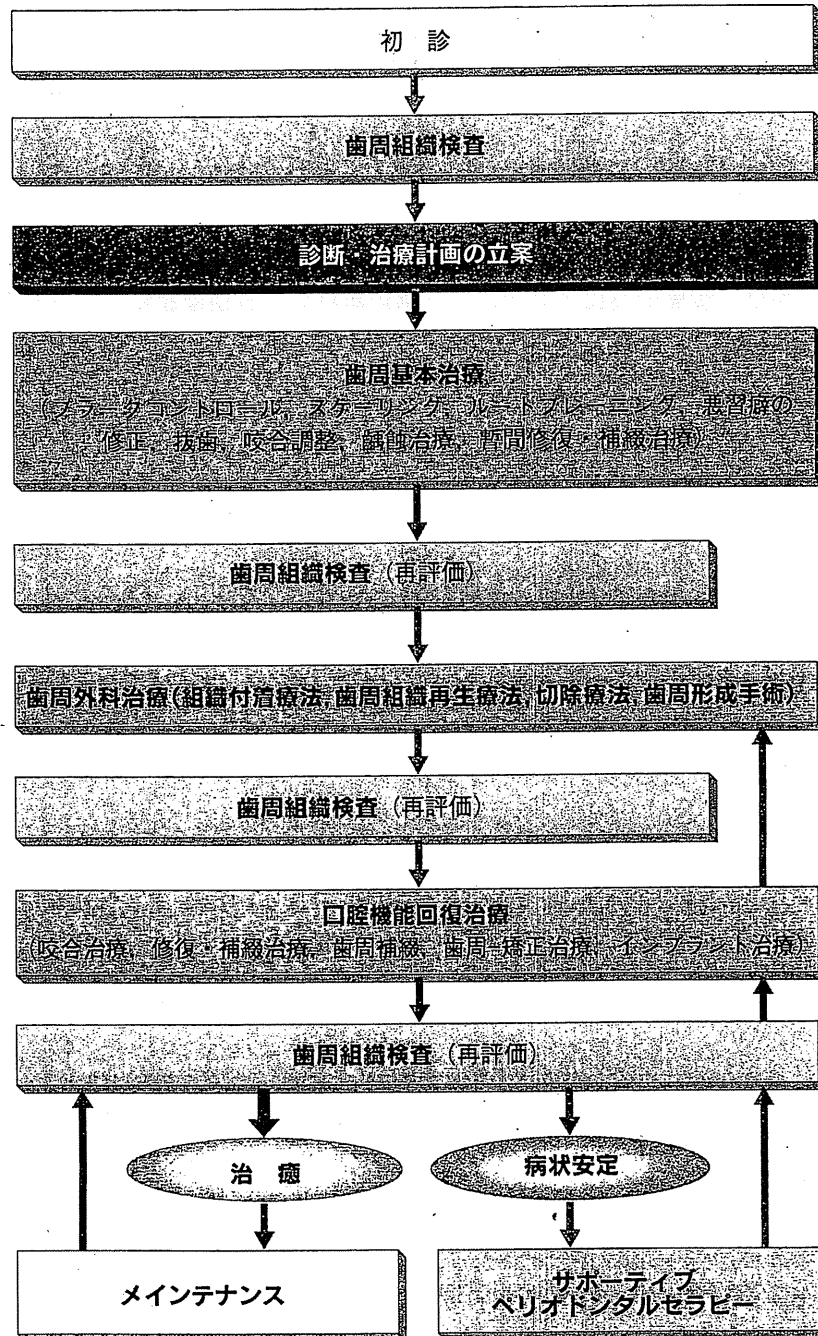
初　診

歯周組織検査

診断・治療計画の立案

歯周基本治療
（プラークコントロール，スケーリング，ルートプレーニング，悪習癖の修正，抜歯，咬合調整，齲蝕治療，暫間修復・補綴治療）

歯周組織検査（再評価）

歯周外科治療（組織付着療法，歯周組織再生療法，切除療法，歯周形成手術）

歯周組織検査（再評価）

口腔機能回復治療
（咬合治療，修復・補綴治療，歯周補綴，歯周-矯正治療，インプラント治療）

歯周組織検査（再評価）

治　癒

病状安定

メインテナンス

サポーティブ
ペリオドンタルセラピー